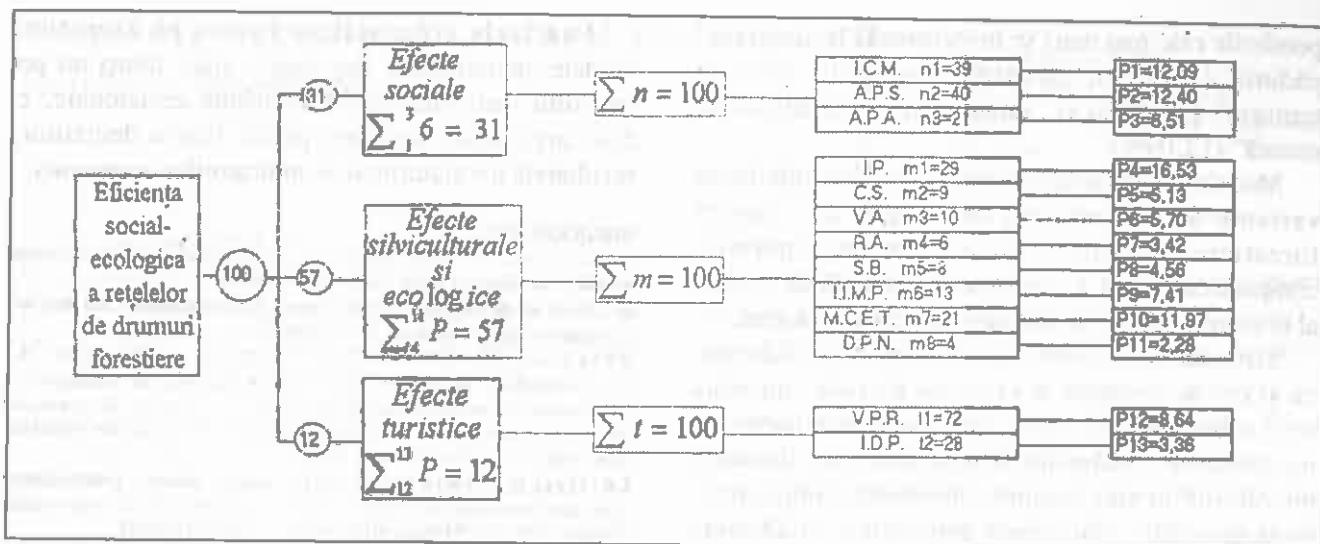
Eficienta social-ecologica a retelelor de drumuri forestiere

100

31

57

12

Efecte sociale $\sum_{1}^{3} 6 = 31$

Efecte silviculturale si ecologice $\sum_{4}^{11} P = 57$

Efecte turistice $\sum_{12}^{13} P = 12$

$\sum n = 100$

$\sum m = 100$

$\sum t = 100$

I.C.M. n1=39
A.P.S. n2=40
A.P.A. n3=21

I.P. m1=29
C.S. m2=9
V.A. m3=10
R.A. m4=6
S.B. m5=8
U.M.P. m6=13
M.C.E.T. m7=21
D.P.N. m8=4

V.P.R. t1=72
I.D.P. t2=28

P1=12,09
P2=12,40
P3=6,51
P4=16,53
P5=5,13
P6=5,70
P7=3,42
P8=4,56
P9=7,41
P10=11,97
P11=2,28
P12=8,64
P13=3,36